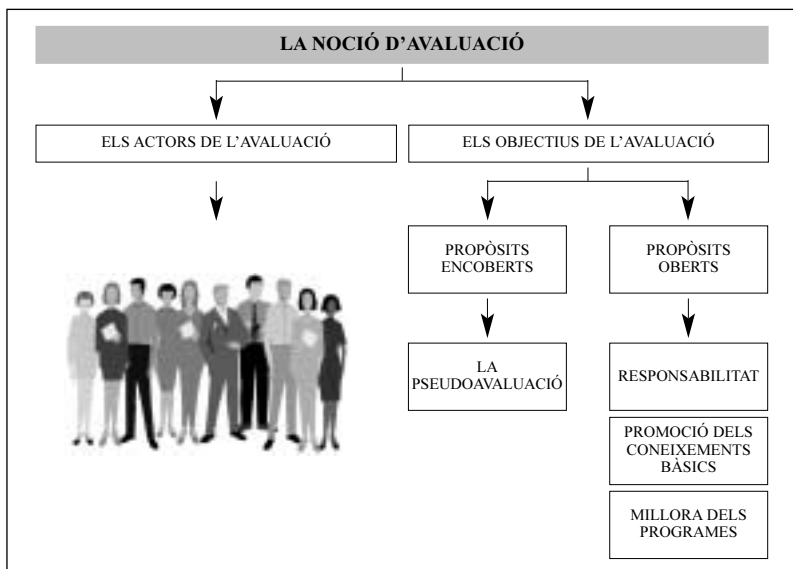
LA NOCIÓ D'AVALUACIÓ

ELS ACTORS DE L'AVALUACIÓ

ELS OBJECTIUS DE L'AVALUACIÓ

PROPÒSITS ENCOBERTS

PROPÒSITS OBERTS

LA PSEUDOAVALUACIÓ

RESPONSABILITAT

PROMOCIÓ DELS CONEIXEMENTS BÀSICS

MILLORA DELS PROGRAMES